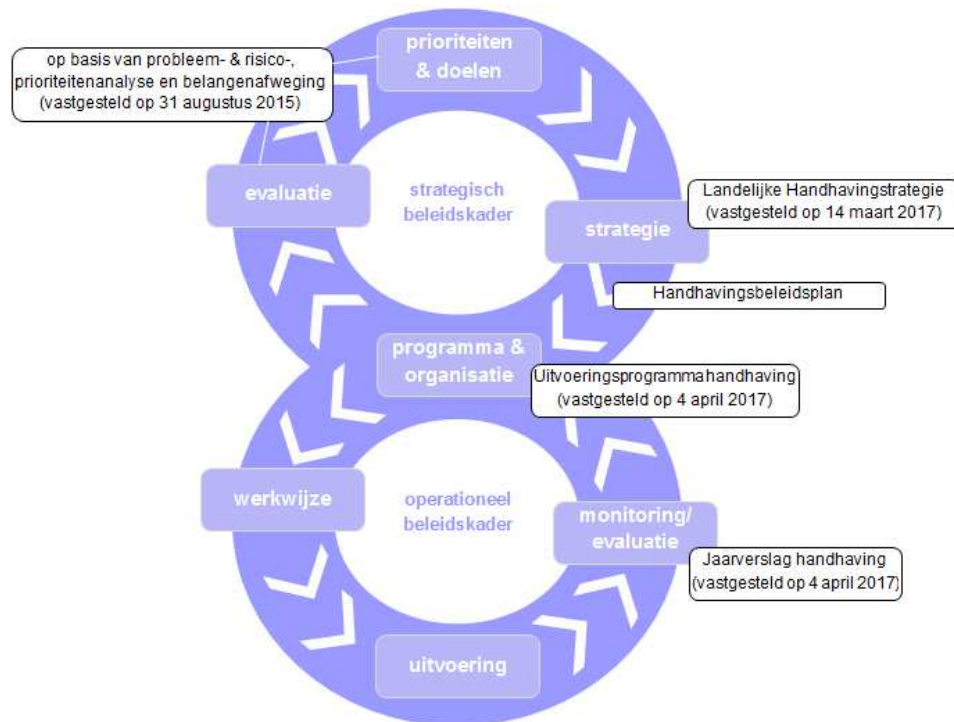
op basis van probleem- & risico-, prioriteitenanalyse en belangenafweging (vastgesteld op 31 augustus 2015)

prioriteiten & doelen

evaluatie

strategisch beleidskader

Landelijke Handhavingstrategie (vastgesteld op 14 maart 2017)

strategie

Handhavingsbeleidsplan

programma & organisatie

Uitvoeringsprogrammahandhaving (vastgesteld op 4 april 2017)

werkwijze

operationeel beleidskader

monitoring/ evaluatie

Jaarverslag handhaving (vastgesteld op 4 april 2017)

uitvoering